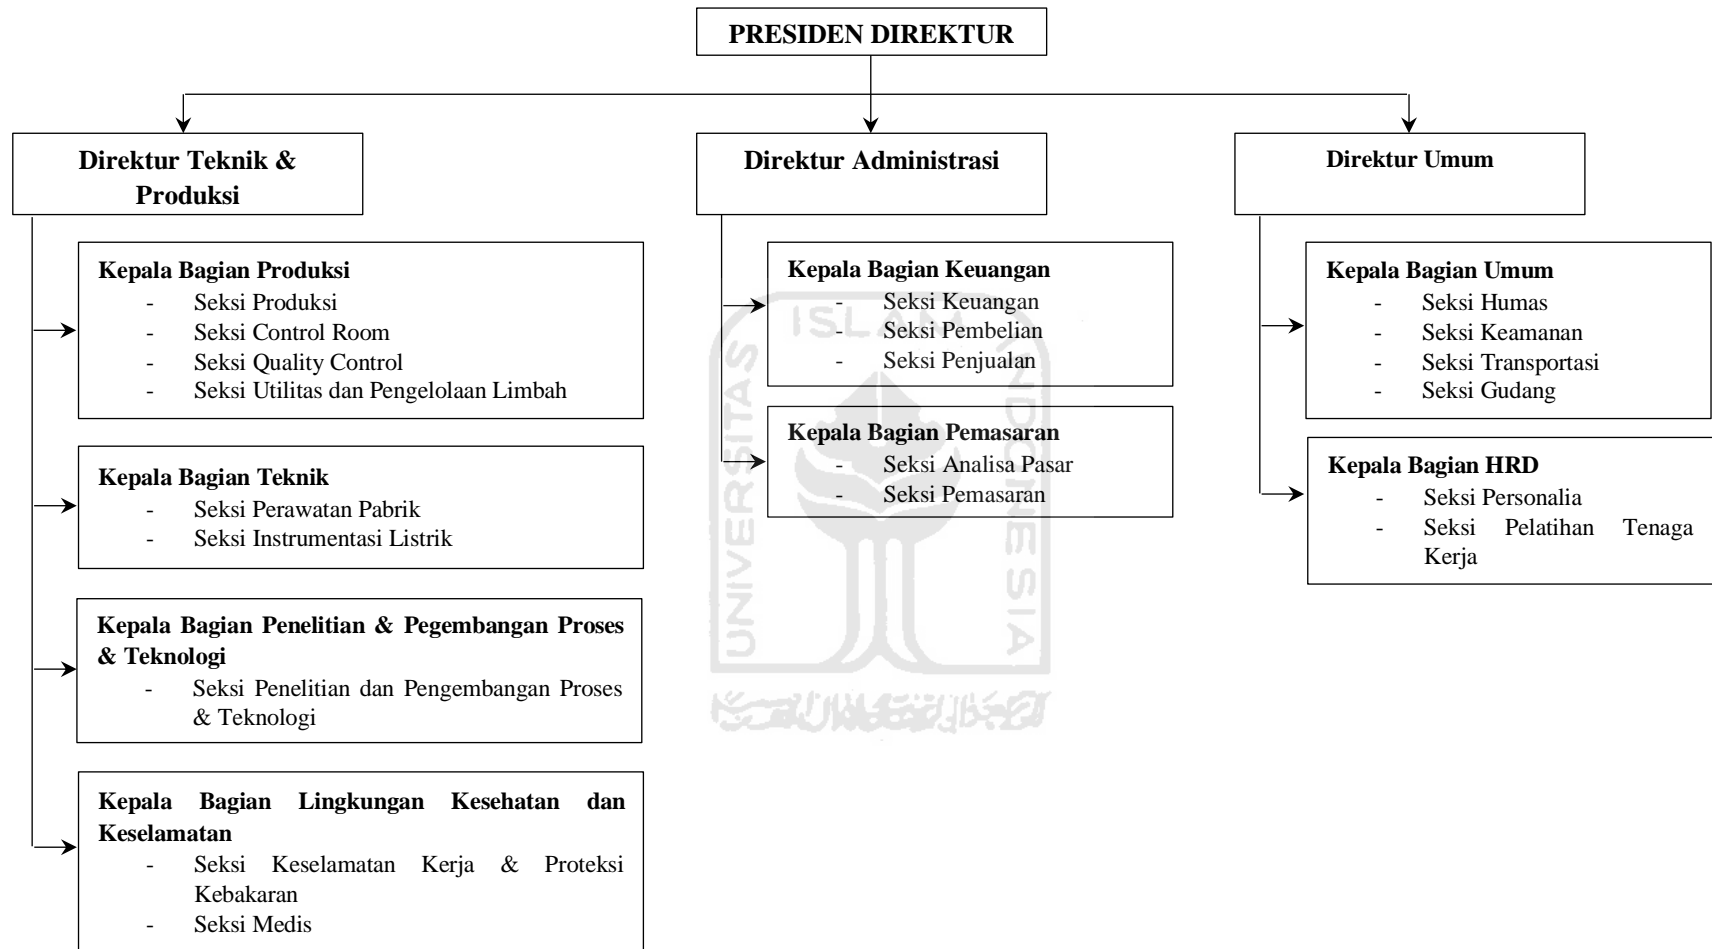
PRESIDEN DIREKTUR

Direktur Teknik & Produksi

Kepala Bagian Produksi
- Seksi Produksi
- Seksi Control Room
- Seksi Quality Control
- Seksi Utilitas dan Pengelolaan Limbah

Kepala Bagian Teknik
- Seksi Perawatan Pabrik
- Seksi Instrumentasi Listrik

Kepala Bagian Penelitian & Pegembangan Proses & Teknologi
- Seksi Penelitian dan Pengembangan Proses & Teknologi

Kepala Bagian Lingkungan Kesehatan dan Keselamatan
- Seksi Keselamatan Kerja & Proteksi Kebakaran
- Seksi Medis

Direktur Administrasi

Kepala Bagian Keuangan
- Seksi Keuangan
- Seksi Pembelian
- Seksi Penjualan

Kepala Bagian Pemasaran
- Seksi Analisa Pasar
- Seksi Pemasaran

Direktur Umum

Kepala Bagian Umum
- Seksi Humas
- Seksi Keamanan
- Seksi Transportasi
- Seksi Gudang

Kepala Bagian HRD
- Seksi Personalia
- Seksi Pelatihan Tenaga Kerja

ISLAM UNIVERSITAS INDONESIA